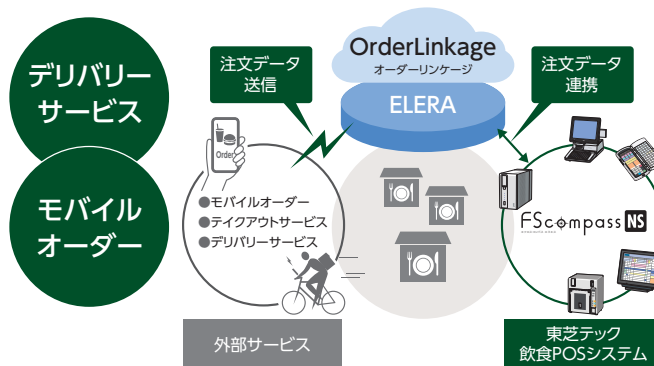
デリバリーサービス

モバイルオーダー

注文データ送信

OrderLinkage
オーダーリンケージ

ELERA

注文データ連携

Order

●モバイルオーダー
●テイクアウトサービス
●デリバリーサービス

外部サービス

FScompass NS

東芝テック
飲食POSシステム